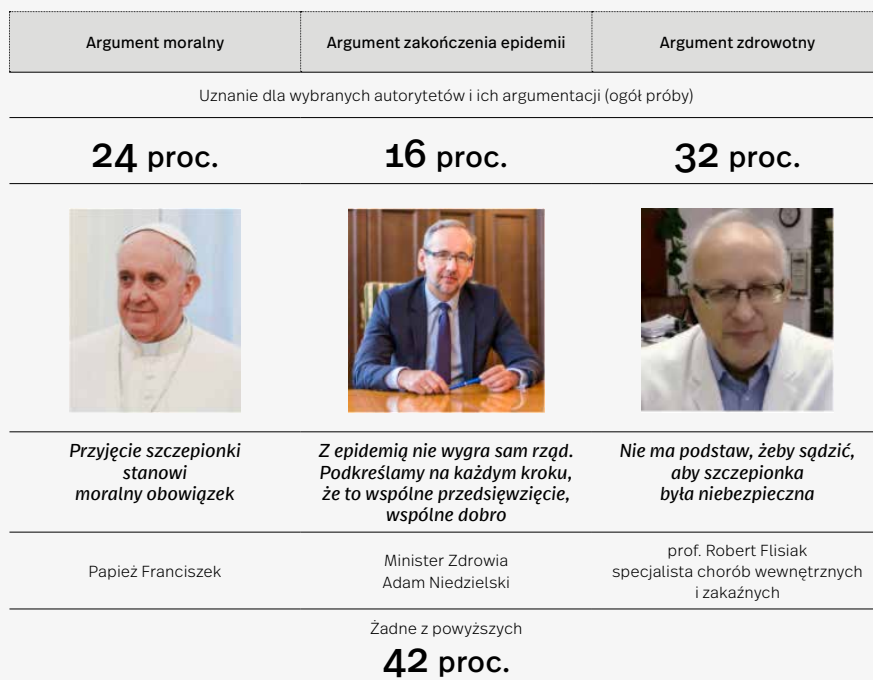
| Argument moralny | Argument zakończenia epidemii | Argument zdrowotny |
|---|---|---|

Uznanie dla wybranych autorytetów i ich argumentacji (ogół próby)

| 24 proc. | 16 proc. | 32 proc. |
|---|---|---|
| *Przyjęcie szczepionki stanowi moralny obowiązek* | *Z epidemią nie wygra sam rząd. Podkreślamy na każdym kroku, że to wspólne przedsięwzięcie, wspólne dobro* | *Nie ma podstaw, żeby sądzić, aby szczepionka była niebezpieczna* |
| Papież Franciszek | Minister Zdrowia Adam Niedzielski | prof. Robert Flisiak specjalista chorób wewnętrznych i zakaźnych |

Żadne z powyższych

42 proc.